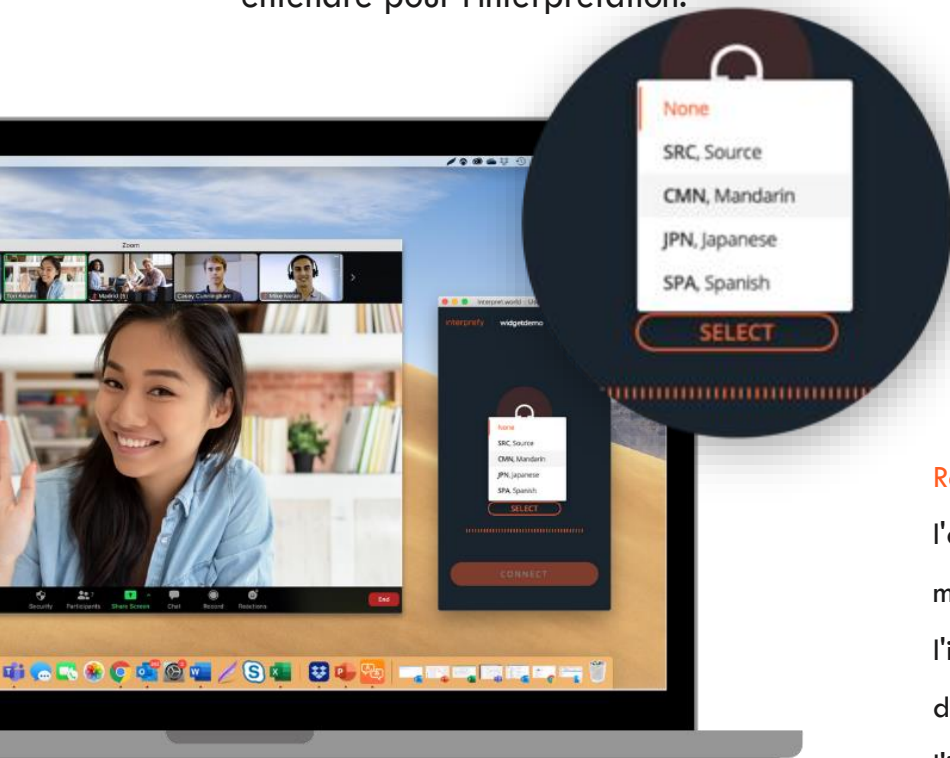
entendre pour l'interprétation.

None
SRC, Source
CMN, Mandarin
JPN, Japanese
SPA, Spanish
SELECT

Zoom
Tori Kasumi
Madrid (5)
Casey Cunningham
Mike Inman

interpret.world - Live
interprefy widgetdemo
None
SRC, Source
CMN, Mandarin
JPN, Japanese
SPA, Spanish
SELECT
CONNECT

Security Participants Share Screen Chat Record Reactions End

Re
l'é
m
l'i
d
l'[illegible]